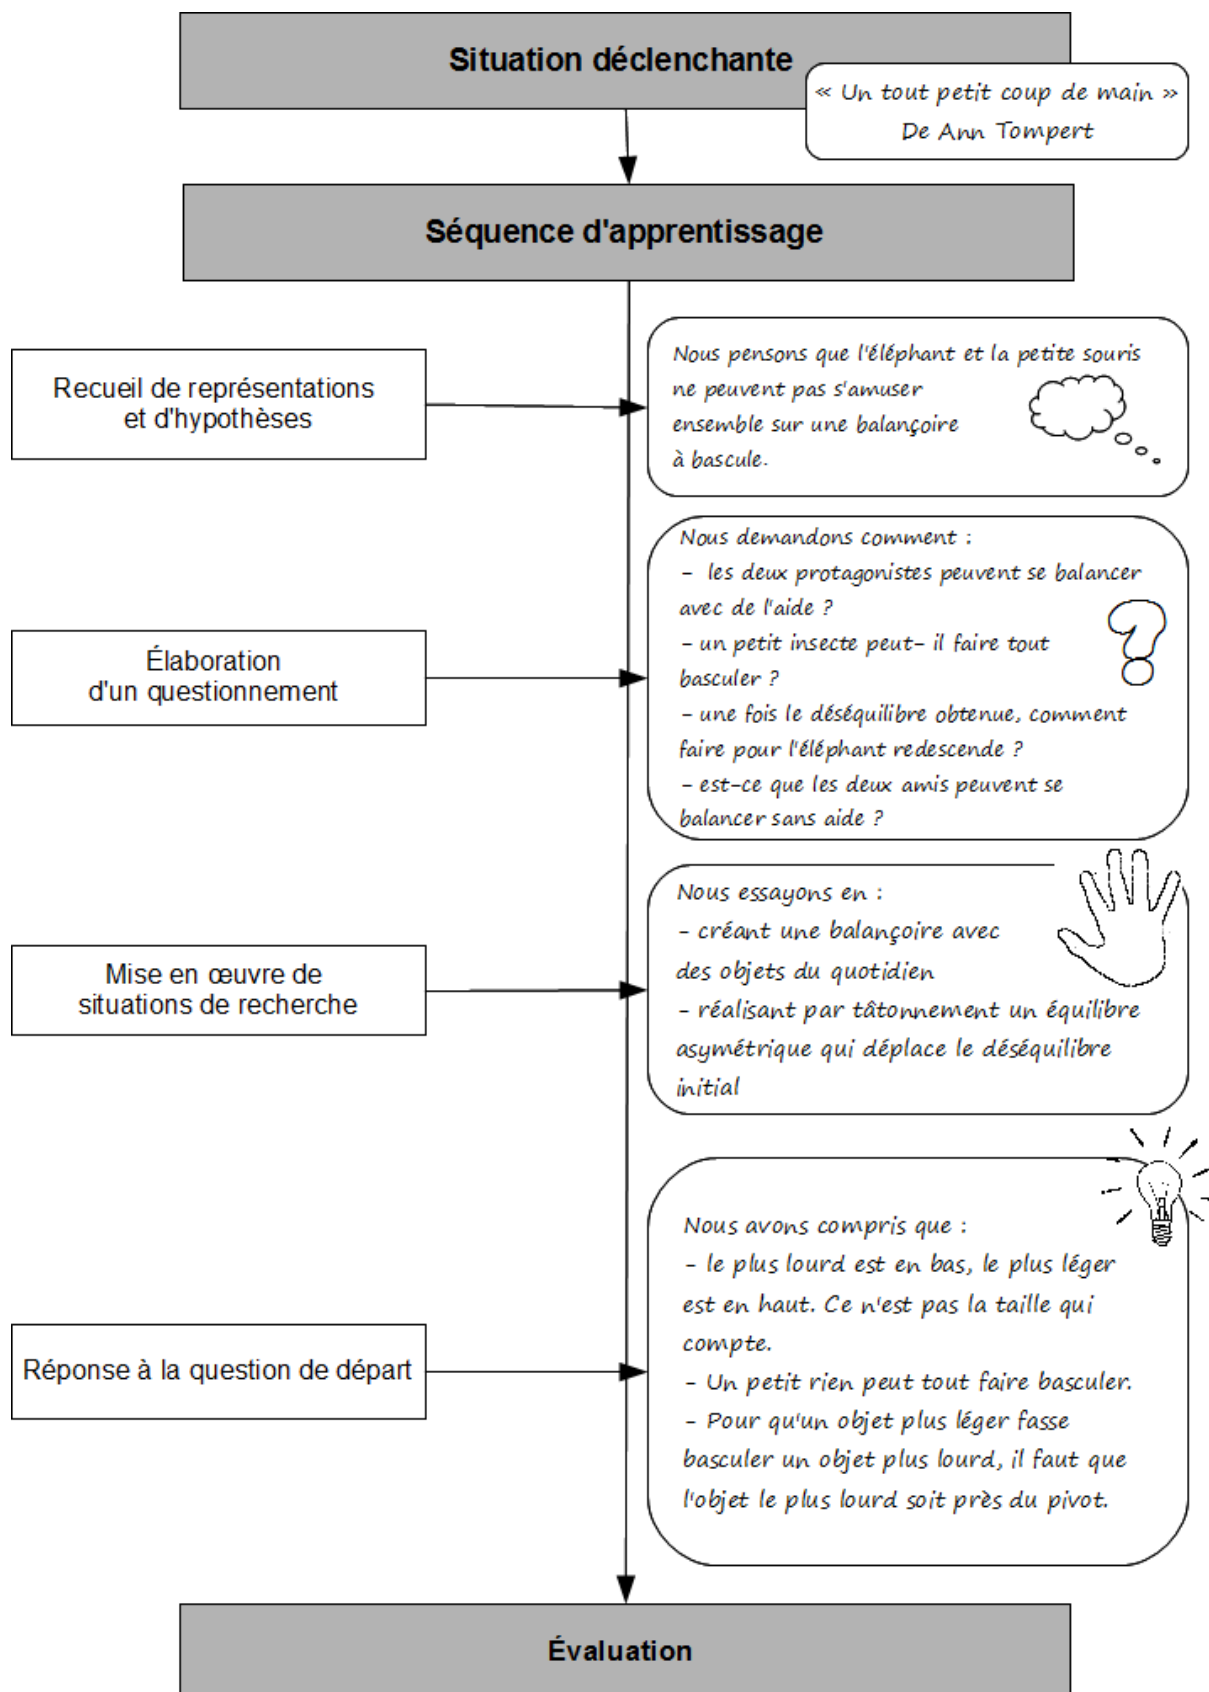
Situation déclenchante

« Un tout petit coup de main »
De Ann Tompert

Séquence d'apprentissage

Recueil de représentations et d'hypothèses

Nous pensons que l'éléphant et la petite souris ne peuvent pas s'amuser ensemble sur une balançoire à bascule.

Élaboration d'un questionnement

Nous demandons comment :
– les deux protagonistes peuvent se balancer avec de l'aide ?
– un petit insecte peut– il faire tout basculer ?
– une fois le déséquilibre obtenue, comment faire pour l'éléphant redescende ?
– est–ce que les deux amis peuvent se balancer sans aide ?

Mise en œuvre de situations de recherche

Nous essayons en :
- créant une balançoire avec des objets du quotidien
- réalisant par tâtonnement un équilibre asymétrique qui déplace le déséquilibre initial

Réponse à la question de départ

Nous avons compris que :
- le plus lourd est en bas, le plus léger est en haut. Ce n'est pas la taille qui compte.
- Un petit rien peut tout faire basculer.
- Pour qu'un objet plus léger fasse basculer un objet plus lourd, il faut que l'objet le plus lourd soit près du pivot.

Évaluation